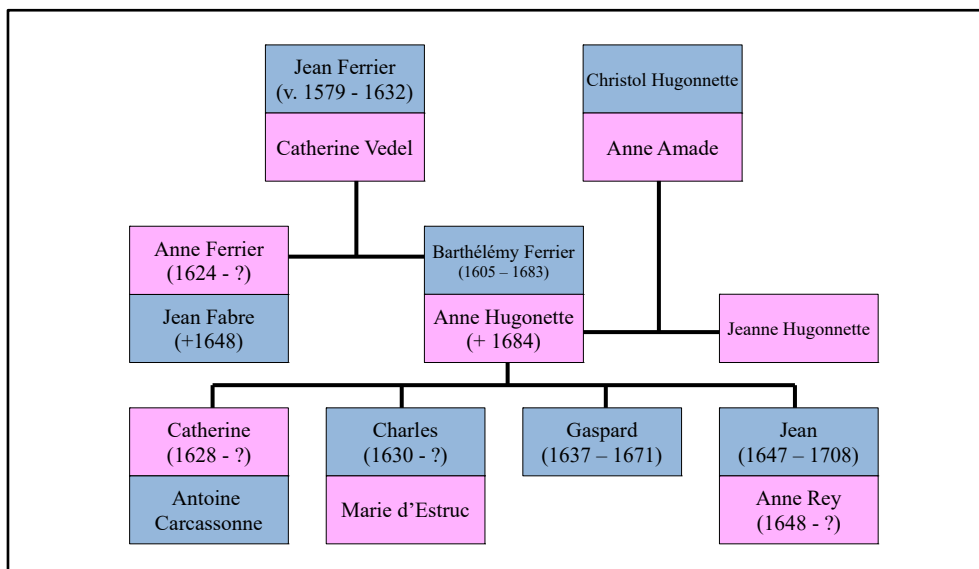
Jean Ferrier
(v. 1579 - 1632)

Catherine Vedel

Christol Hugonnette

Anne Amade

Anne Ferrier
(1624 - ?)

Jean Fabre
(+1648)

Barthélémy Ferrier
(1605 – 1683)

Anne Hugonette
(+ 1684)

Jeanne Hugonnette

Catherine
(1628 - ?)

Antoine Carcassonne

Charles
(1630 - ?)

Marie d'Estruc

Gaspard
(1637 – 1671)

Jean
(1647 – 1708)

Anne Rey
(1648 - ?)